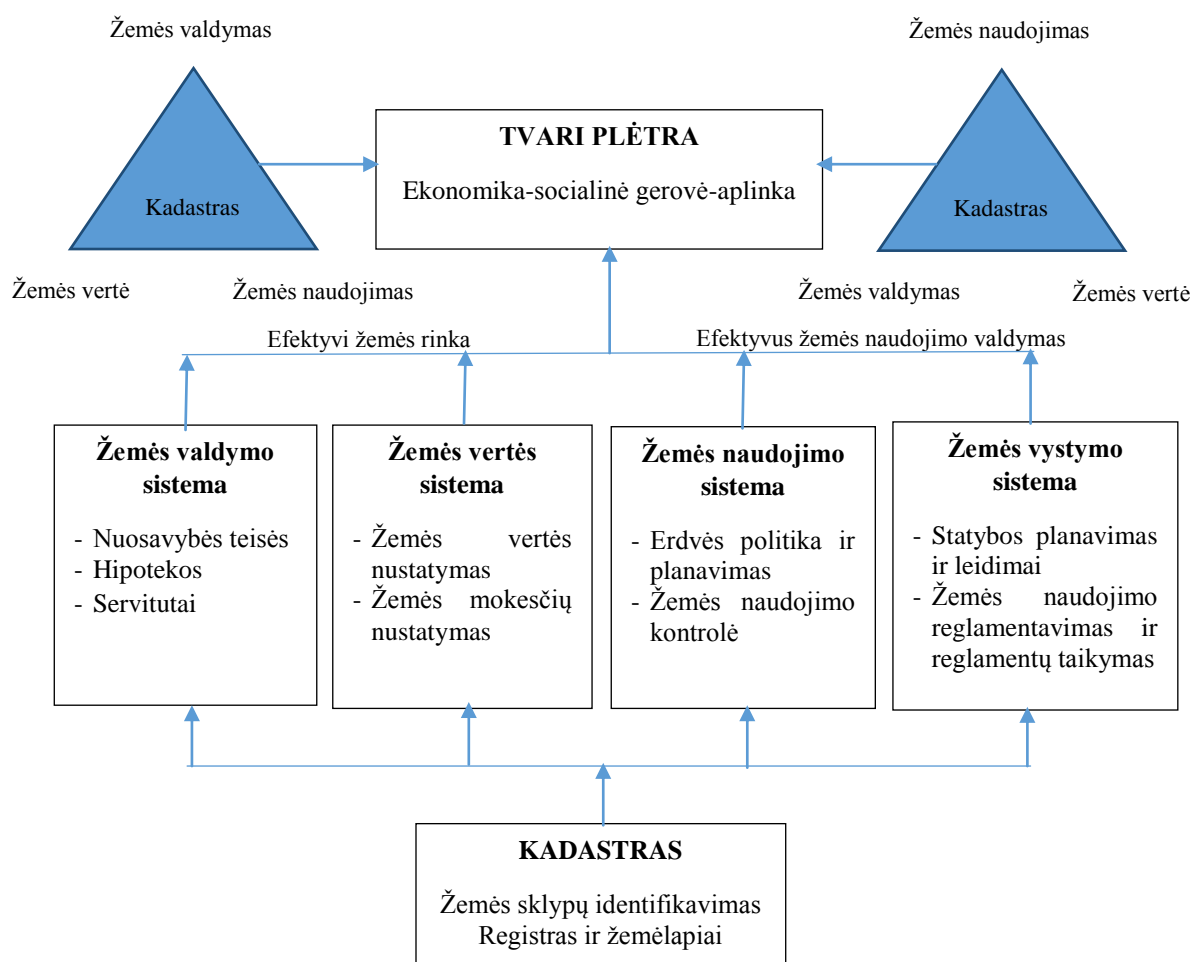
Žemės valdymas

Kadastras

Žemės vertė

Žemės naudojimas

TVARI PLĖTRA

Ekonomika-socialinė gerovė-aplinka

Žemės naudojimas

Kadastras

Žemės valdymas

Žemės vertė

Efektyvi žemės rinka

Efektyvus žemės naudojimo valdymas

Žemės valdymo sistema

- Nuosavybės teisės
- Hipotekos
- Servitutai

Žemės vertės sistema

- Žemės vertės nustatymas
- Žemės mokesčių nustatymas

Žemės naudojimo sistema

- Erdvės politika ir planavimas
- Žemės naudojimo kontrolė

Žemės vystymo sistema

- Statybos planavimas ir leidimai
- Žemės naudojimo reglamentavimas ir reglamentų taikymas

KADASTRAS

Žemės sklypų identifikavimas
Registras ir žemėlapiai